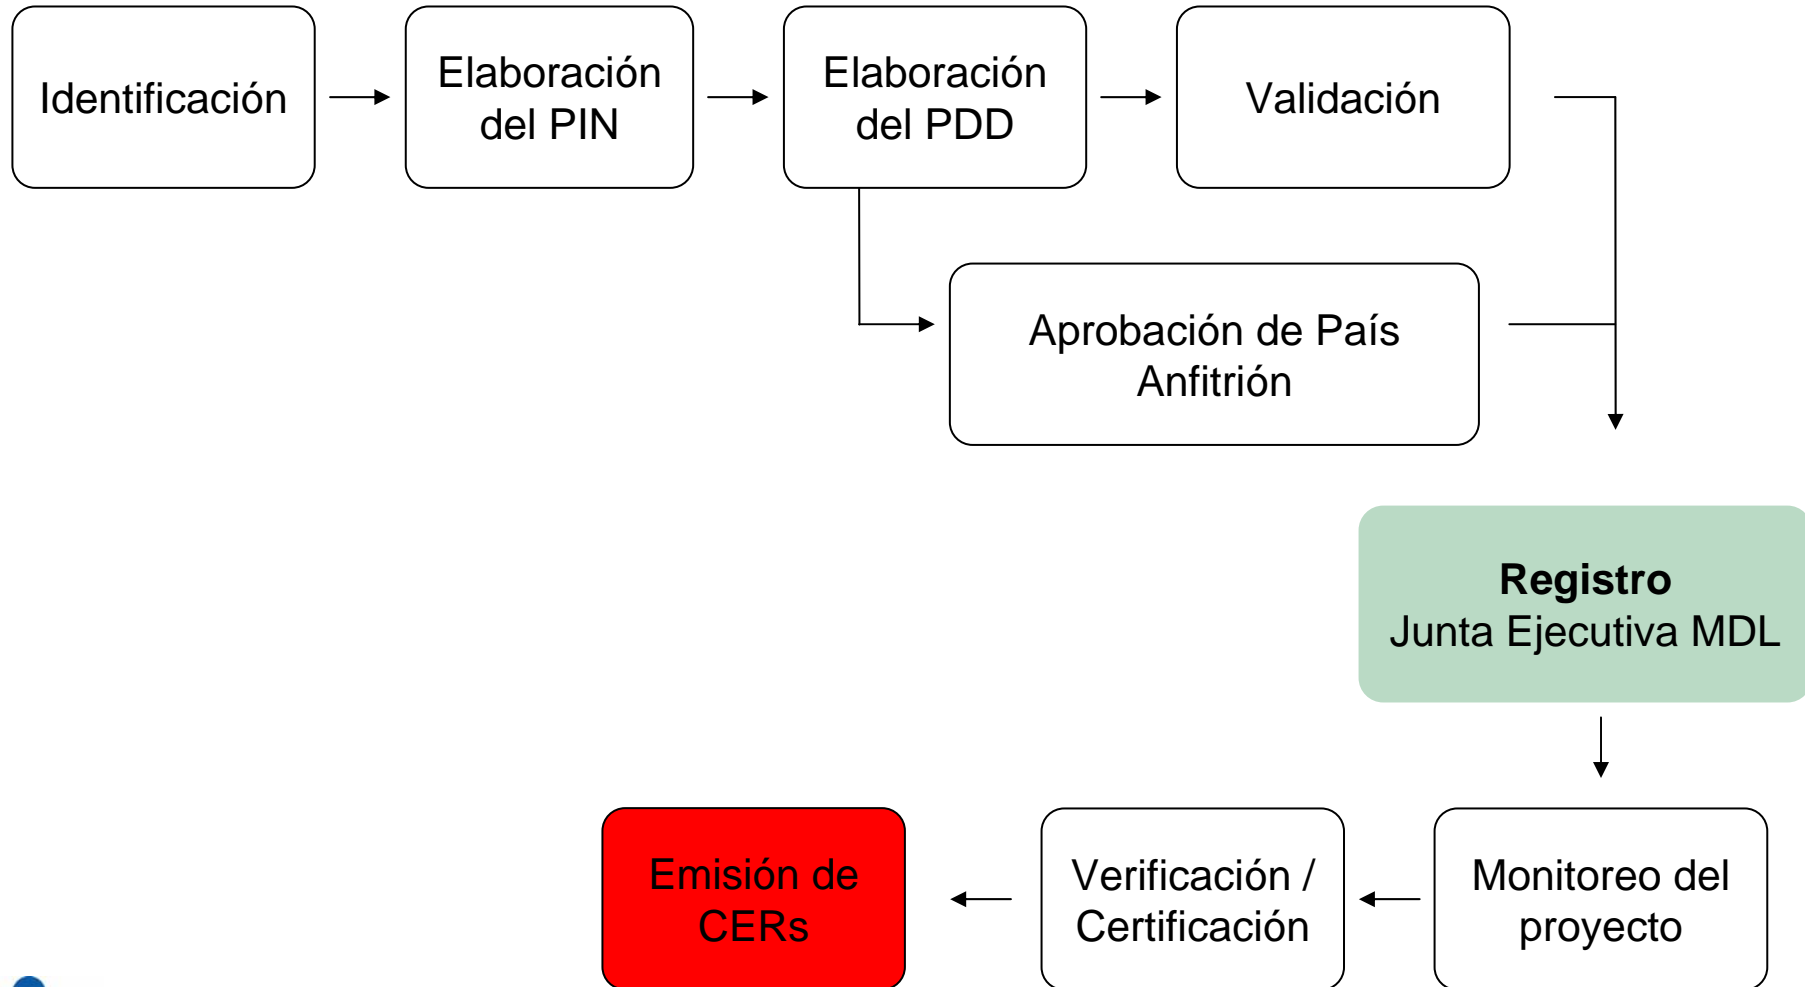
Identificación

Elaboración del PIN

Elaboración del PDD

Validación

Aprobación de País Anfitrión

**Registro**
Junta Ejecutiva MDL

Monitoreo del proyecto

Verificación / Certificación

Emisión de CERs